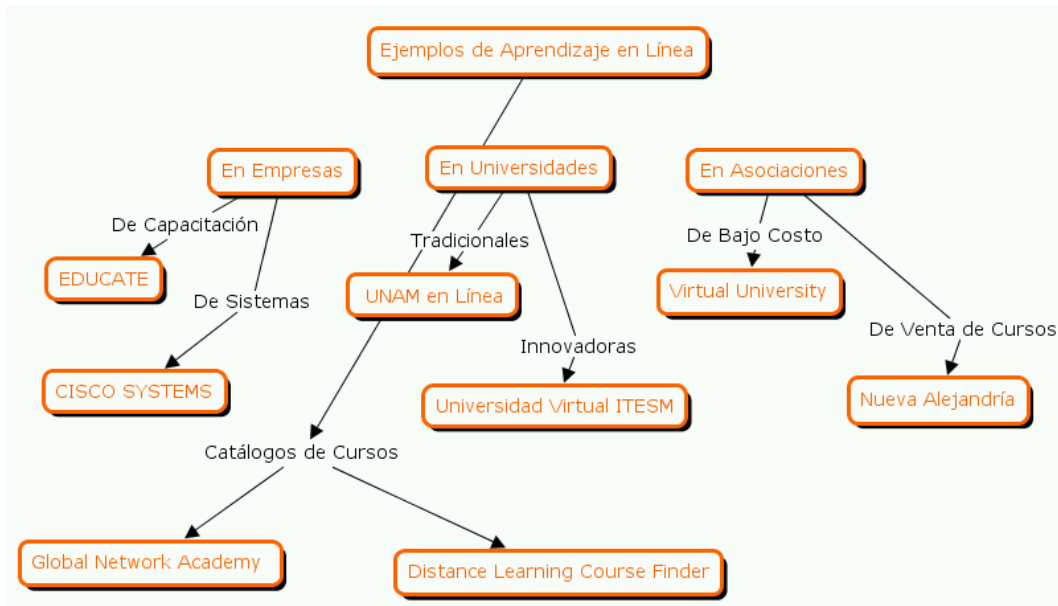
Ejemplos de Aprendizaje en Línea

En Empresas

En Universidades

En Asociaciones

De Capacitación

EDUCATE

De Sistemas

CISCO SYSTEMS

Tradicionales

UNAM en Línea

Innovadoras

Universidad Virtual ITESM

De Bajo Costo

Virtual University

De Venta de Cursos

Nueva Alejandría

Catálogos de Cursos

Global Network Academy

Distance Learning Course Finder